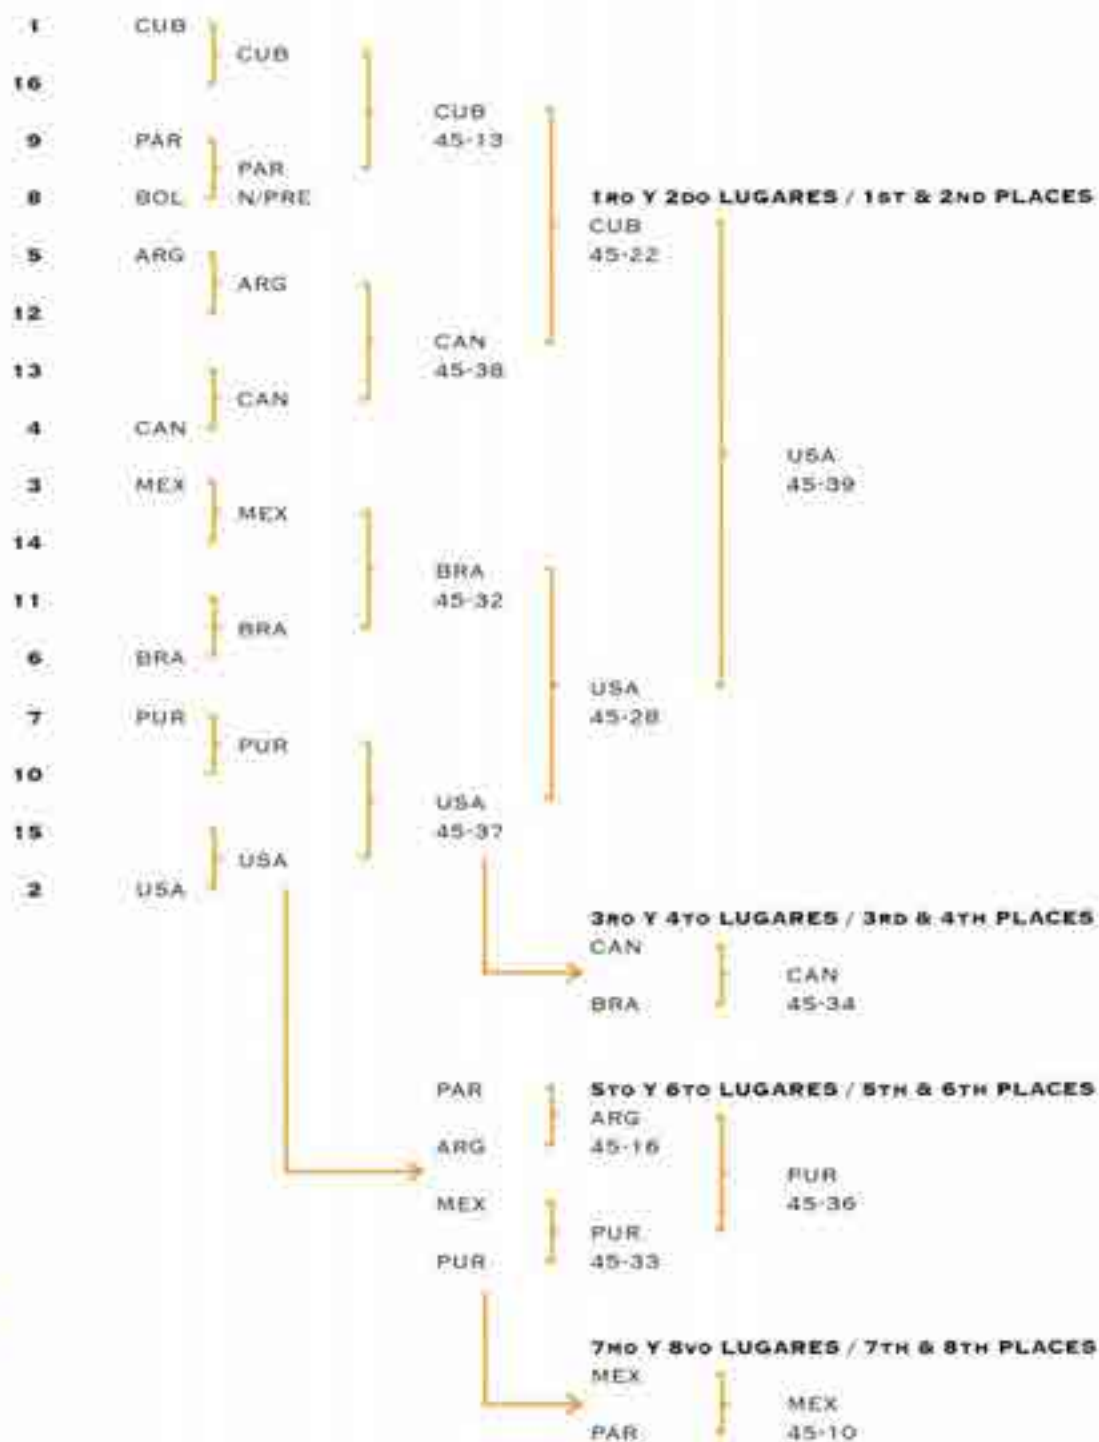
1 CUB
16
CUB
9 PAR
8 BOL
PAR N/PRE
CUB 45-13
5 ARG
12
ARG
13
4 CAN
CAN
CAN 45-38
1RO Y 2DO LUGARES / 1ST & 2ND PLACES
CUB 45-22
3 MEX
14
MEX
11
6 BRA
BRA
BRA 45-32
USA 45-39
7 PUR
10
PUR
15
2 USA
USA
USA 45-37
USA 45-28
3RO Y 4TO LUGARES / 3RD & 4TH PLACES
CAN
BRA
CAN 45-34
PAR
ARG
MEX
PUR
5TO Y 6TO LUGARES / 5TH & 6TH PLACES
ARG 45-16
PUR 45-33
PUR 45-36
7MO Y 8VO LUGARES / 7TH & 8TH PLACES
MEX
PAR
MEX 45-10